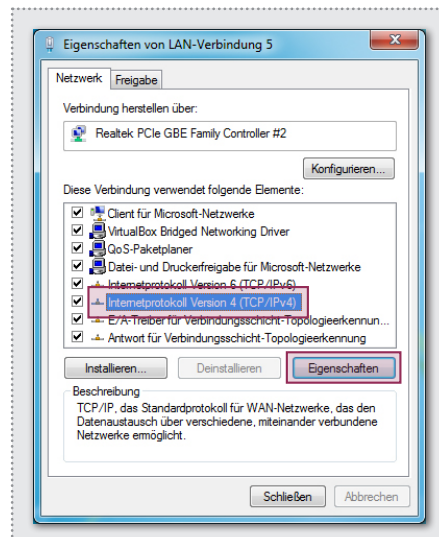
Eigenschaften von LAN-Verbindung 5

Netzwerk | Freigabe

Verbindung herstellen über:

Realtek PCIe GBE Family Controller #2

Konfigurieren...

Diese Verbindung verwendet folgende Elemente:

Client für Microsoft-Netzwerke
VirtualBox Bridged Networking Driver
QoS-Paketplaner
Datei- und Druckerfreigabe für Microsoft-Netzwerke
Internetprotokoll Version 6 (TCP/IPv6)
Internetprotokoll Version 4 (TCP/IPv4)
E/A-Treiber für Verbindungsschicht-Topologieerkennun...
Antwort für Verbindungsschicht-Topologieerkennung

Installieren... | Deinstallieren | Eigenschaften

Beschreibung
TCP/IP, das Standardprotokoll für WAN-Netzwerke, das den Datenaustausch über verschiedene, miteinander verbundene Netzwerke ermöglicht.

Schließen | Abbrechen